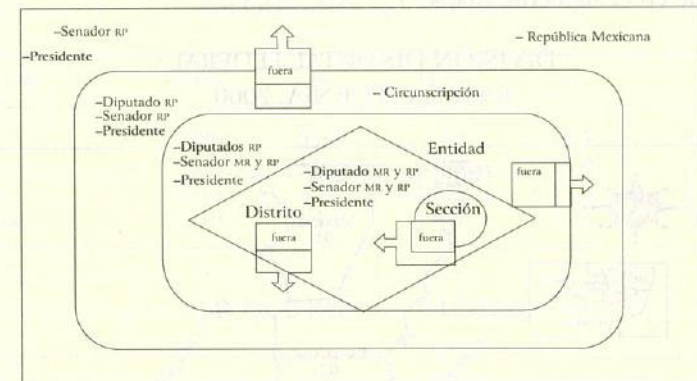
–Senador RP

–Presidente

– República Mexicana

fuera

–Diputado RP
–Senador RP
–Presidente

– Circunscripción

–Diputados RP
–Senador MR y RP
–Presidente

Entidad

fuera

–Diputado MR y RP
–Senador MR y RP
–Presidente

Sección

fuera

Distrito

fuera